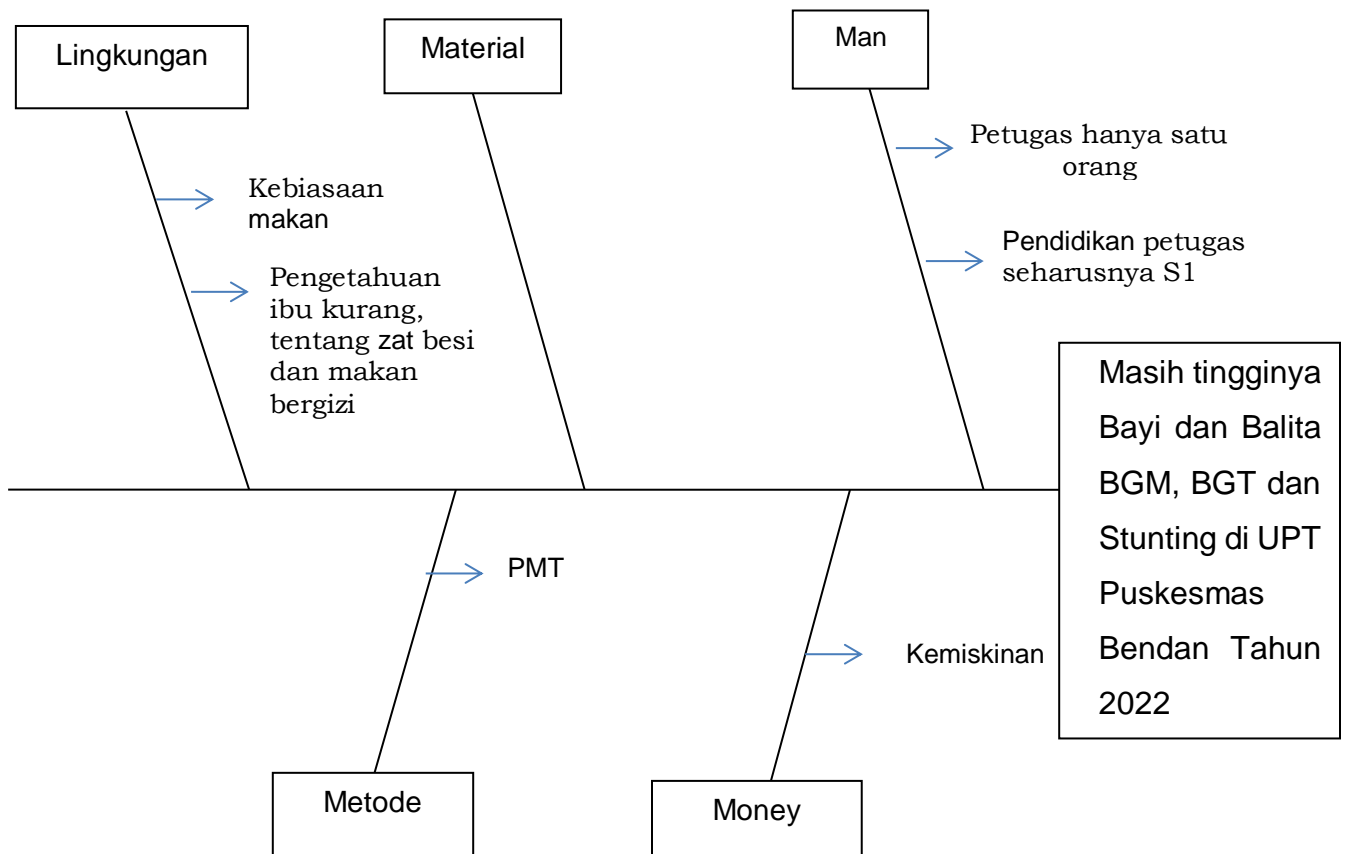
Lingkungan

Material

Man

Kebiasaan makan

Pengetahuan ibu kurang, tentang zat besi dan makan bergizi

Petugas hanya satu orang

Pendidikan petugas seharusnya S1

Masih tingginya Bayi dan Balita BGM, BGT dan Stunting di UPT Puskesmas Bendan Tahun 2022

PMT

Kemiskinan

Metode

Money